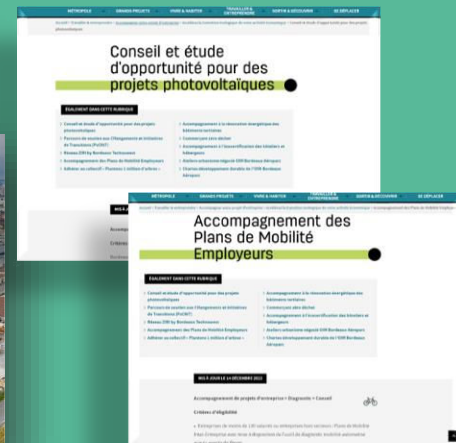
MÉTROPOLE GRANDS PROJETS VIVRE & HABITER TRAVAILLER & ENTREPRENDRE SORTIR & DÉCOUVRIR SE DÉPLACER

Conseil et étude d'opportunité pour des projets photovoltaïques

ÉGALEMENT DANS CETTE RUBRIQUE

Conseil et étude d'opportunité pour des projets photovoltaïques
Parcours de soutien aux Changements et Initiatives de Transitions (PaCIET)
Réseau ZIR by Bordeaux Technowest
Accompagnement des Plans de Mobilité Employeurs
Adhérer au collectif « Plastiques L'utilisez d'ailleurs »
Accompagnement à la rénovation énergétique des bâtiments tertiaires
Commerçants zéro déchet
Accompagnement à l'écoconstruction des bâtisseurs et bâtiments
Ateliers-urbanisme négocié ZIR Bordeaux Aéroport
Charte développement durable de l'OIM Bordeaux Aéroport

MÉTROPOLE GRANDS PROJETS VIVRE & HABITER TRAVAILLER & ENTREPRENDRE SORTIR & DÉCOUVRIR SE DÉPLACER

Accompagnement des Plans de Mobilité Employeurs

ÉGALEMENT DANS CETTE RUBRIQUE

Conseil et étude d'opportunité pour des projets photovoltaïques
Parcours de soutien aux Changements et Initiatives de Transitions (PaCIET)
Réseau ZIR by Bordeaux Technowest
Accompagnement des Plans de Mobilité Employeurs
Adhérer au collectif « Plastiques L'utilisez d'ailleurs »
Accompagnement à la rénovation énergétique des bâtiments tertiaires
Commerçants zéro déchet
Accompagnement à l'écoconstruction des bâtisseurs et bâtiments
Ateliers-urbanisme négocié ZIR Bordeaux Aéroport
Charte développement durable de l'OIM Bordeaux Aéroport

MIS À JOUR LE 14 DÉCEMBRE 2023

Accompagnement de projets d'entreprise > Diagnostic > Conseil

Critères d'éligibilité

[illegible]